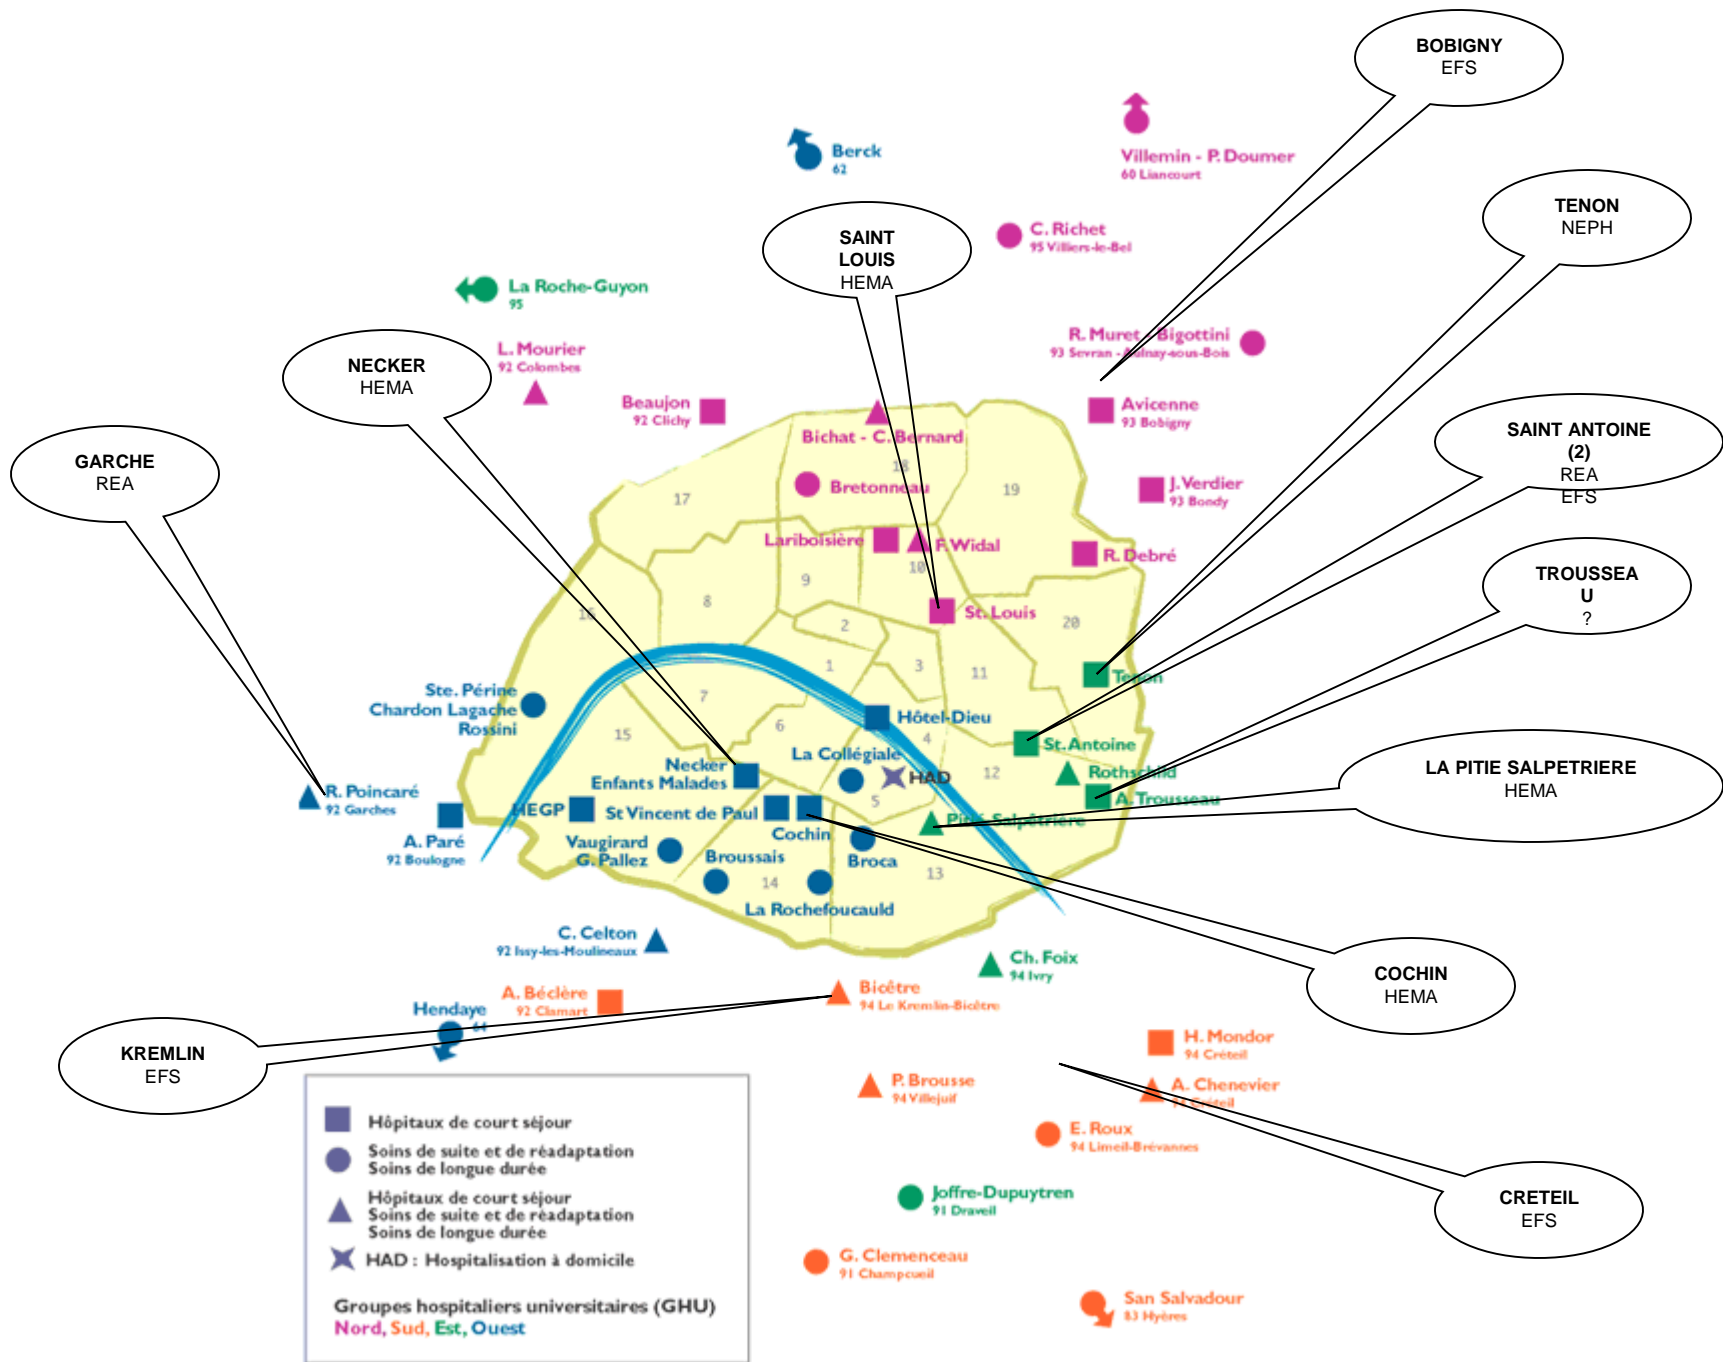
BOBIGNY
EFS

Berck
62

Villemin - P. Doumer
60 Liancourt

SAINT LOUIS
HEMA

TENON
NEPH

C. Richet
95 Villiers-le-Bel

La Roche-Guyon
95

NECKER
HEMA

L. Mourier
92 Colombes

R. Muret - Bigottini
93 Sevran - Aulnay-sous-Bois

Beaujon
92 Clichy

Avicenne
93 Bobigny

Bichat - C. Bernard

GARCHE
REA

SAINT ANTOINE (2)
REA
EFS

Bretonneau

17

18

19

J. Verdier
93 Bondy

Lariboisière

F. Widal

R. Debré

10

9

8

16

St. Louis

20

TROUSSEAU
?

2

1

3

11

Tenon

7

Ste. Périne
Chardon Lagache
Rossini

15

6

Hôtel-Dieu

4

La Collégiale

St. Antoine

Necker
Enfants Malades

HAD

12

Rothschild

R. Poincaré
92 Garches

HEGP

St Vincent de Paul

5

A. Trousseau

LA PITIE SALPETRIERE
HEMA

Pitié-Salpêtrière

A. Paré
92 Boulogne

Cochin

Vaugirard
G. Pallez

Broussais

Broca

14

13

La Rochefoucauld

C. Celton
92 Issy-les-Moulineaux

COCHIN
HEMA

Ch. Foix
94 Ivry

Hendaye
64

A. Béclère
92 Clamart

Bicêtre
94 Le Kremlin-Bicêtre

KREMLIN
EFS

H. Mondor
94 Créteil

P. Brousse
94 Villejuif

A. Chenevier
94 Créteil

Hôpitaux de court séjour
Soins de suite et de réadaptation
Soins de longue durée
Hôpitaux de court séjour
Soins de suite et de réadaptation
Soins de longue durée
HAD : Hospitalisation à domicile

E. Roux
94 Limeil-Brévannes

CRETEIL
EFS

Joffre-Dupuytren
91 Draveil

G. Clemenceau
91 Champcueil

Groupes hospitaliers universitaires (GHU)
Nord, Sud, Est, Ouest

San Salvadour
83 Hyères